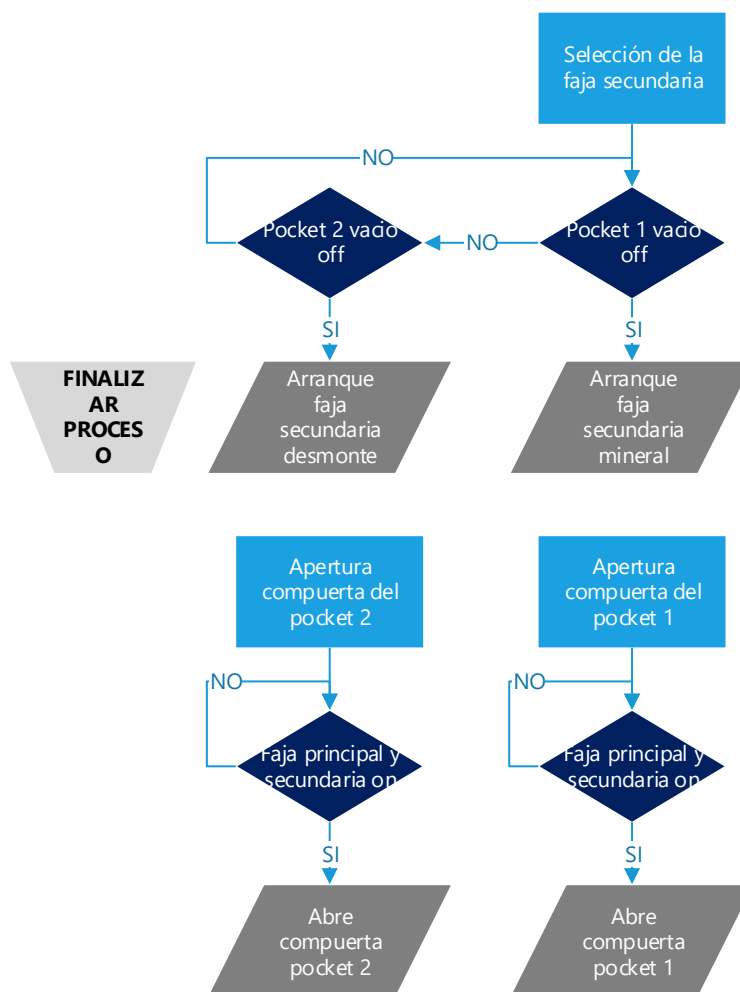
Selección de la faja secundaria

NO

Pocket 2 vacio off

NO

Pocket 1 vacio off

SI

SI

FINALIZAR PROCESO

Arranque faja secundaria desmonte

Arranque faja secundaria mineral

Apertura compuerta del pocket 2

Apertura compuerta del pocket 1

NO

NO

Faja principal y secundaria on

Faja principal y secundaria on

SI

SI

Abre compuerta pocket 2

Abre compuerta pocket 1